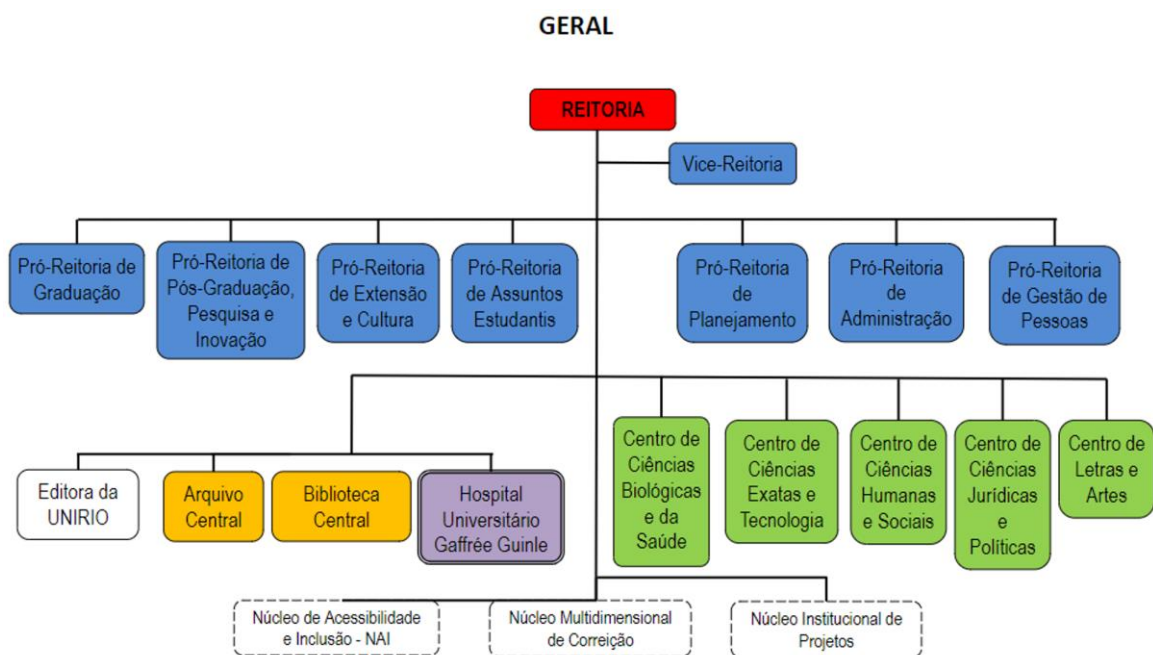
GERAL

REITORIA

Vice-Reitoria

Pró-Reitoria de Graduação

Pró-Reitoria de Pós-Graduação, Pesquisa e Inovação

Pró-Reitoria de Extensão e Cultura

Pró-Reitoria de Assuntos Estudantis

Pró-Reitoria de Planejamento

Pró-Reitoria de Administração

Pró-Reitoria de Gestão de Pessoas

Editora da UNIRIO

Arquivo Central

Biblioteca Central

Hospital Universitário Gaffrée Guinle

Centro de Ciências Biológicas e da Saúde

Centro de Ciências Exatas e Tecnologia

Centro de Ciências Humanas e Sociais

Centro de Ciências Jurídicas e Políticas

Centro de Letras e Artes

Núcleo de Acessibilidade e Inclusão - NAI

Núcleo Multidimensional de Correição

Núcleo Institucional de Projetos